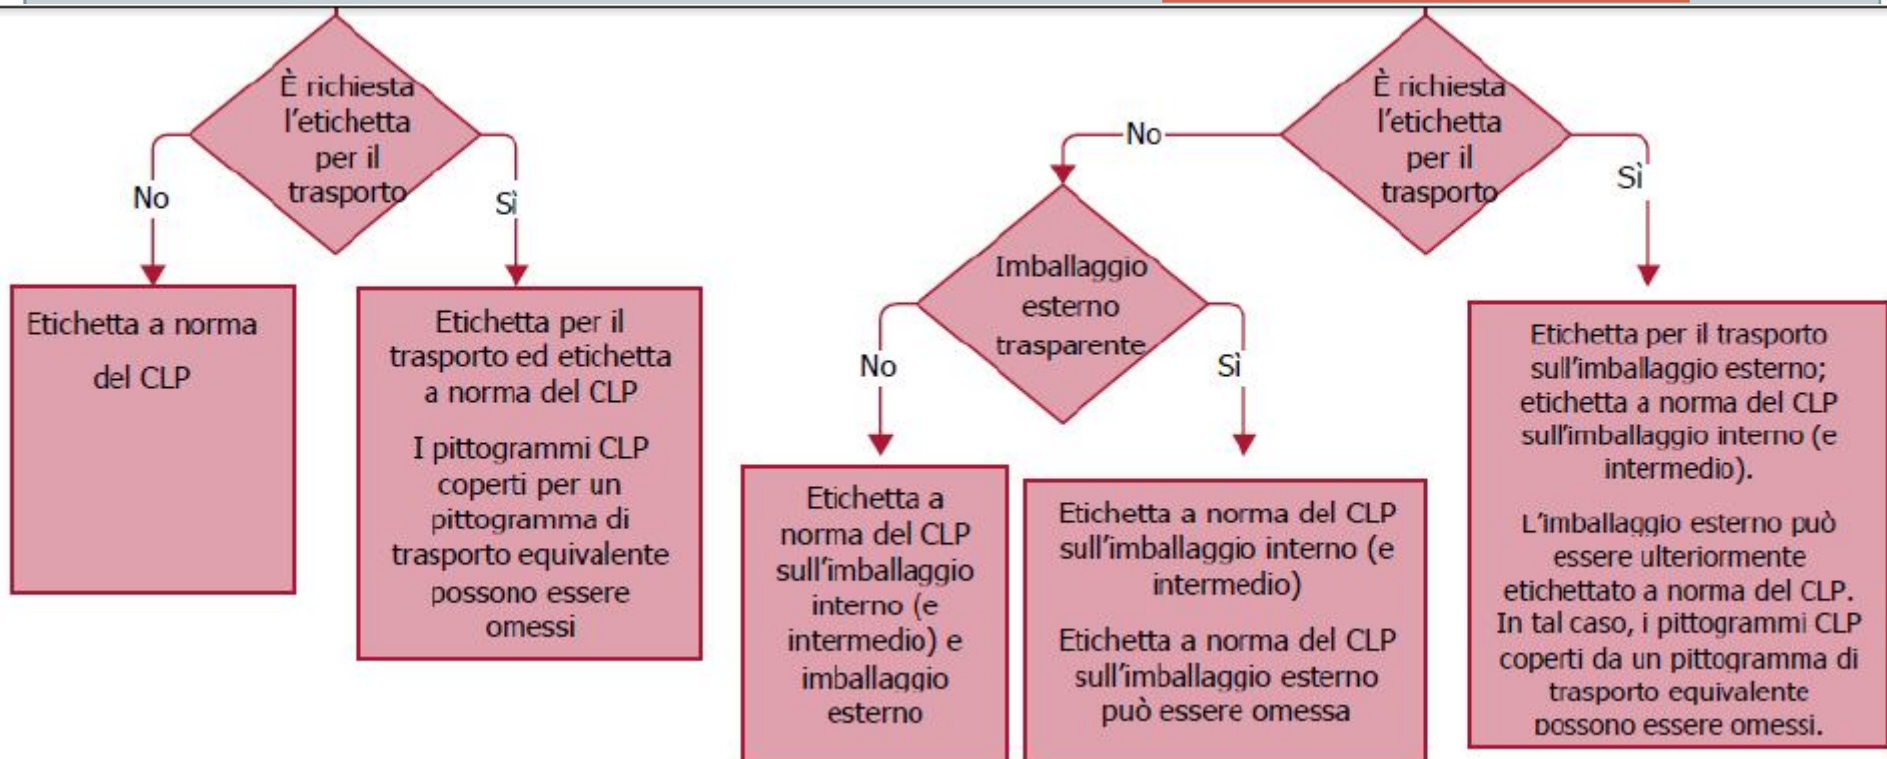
È richiesta l'etichetta per il trasporto

No

Sì

Etichetta a norma del CLP

Etichetta per il trasporto ed etichetta a norma del CLP

I pittogrammi CLP coperti per un pittogramma di trasporto equivalente possono essere omessi

È richiesta l'etichetta per il trasporto

No

Sì

Imballaggio esterno trasparente

No

Sì

Etichetta a norma del CLP sull'imballaggio interno (e intermedio) e imballaggio esterno

Etichetta a norma del CLP sull'imballaggio interno (e intermedio)

Etichetta a norma del CLP sull'imballaggio esterno può essere omessa

Etichetta per il trasporto sull'imballaggio esterno; etichetta a norma del CLP sull'imballaggio interno (e intermedio).

L'imballaggio esterno può essere ulteriormente etichettato a norma del CLP. In tal caso, i pittogrammi CLP coperti da un pittogramma di trasporto equivalente possono essere omessi.